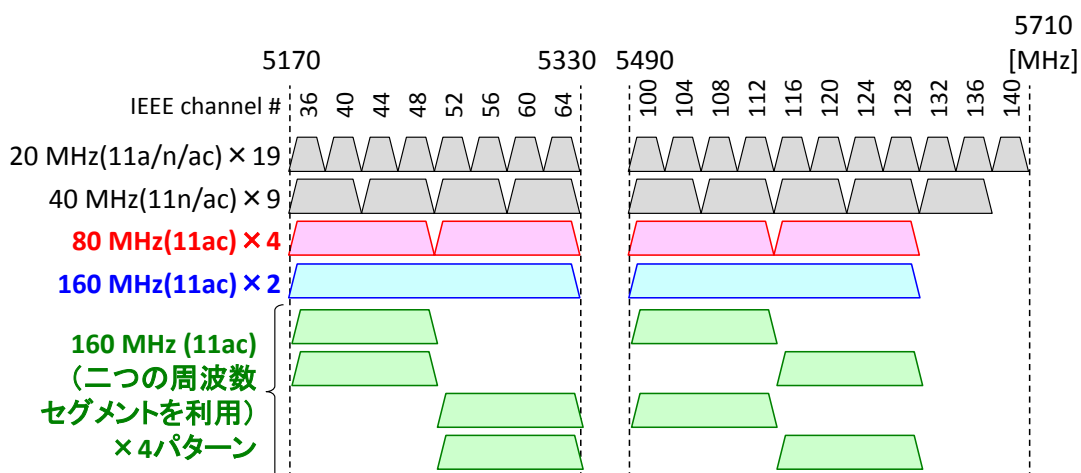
5710
5170 5330 5490 [MHz]

IEEE channel # 36 40 44 48 52 56 60 64 100 104 108 112 116 120 124 128 132 136 140

20 MHz(11a/n/ac)×19
40 MHz(11n/ac)×9
80 MHz(11ac)×4
160 MHz(11ac)×2
160 MHz (11ac)（二つの周波数セグメントを利用）×4パターン